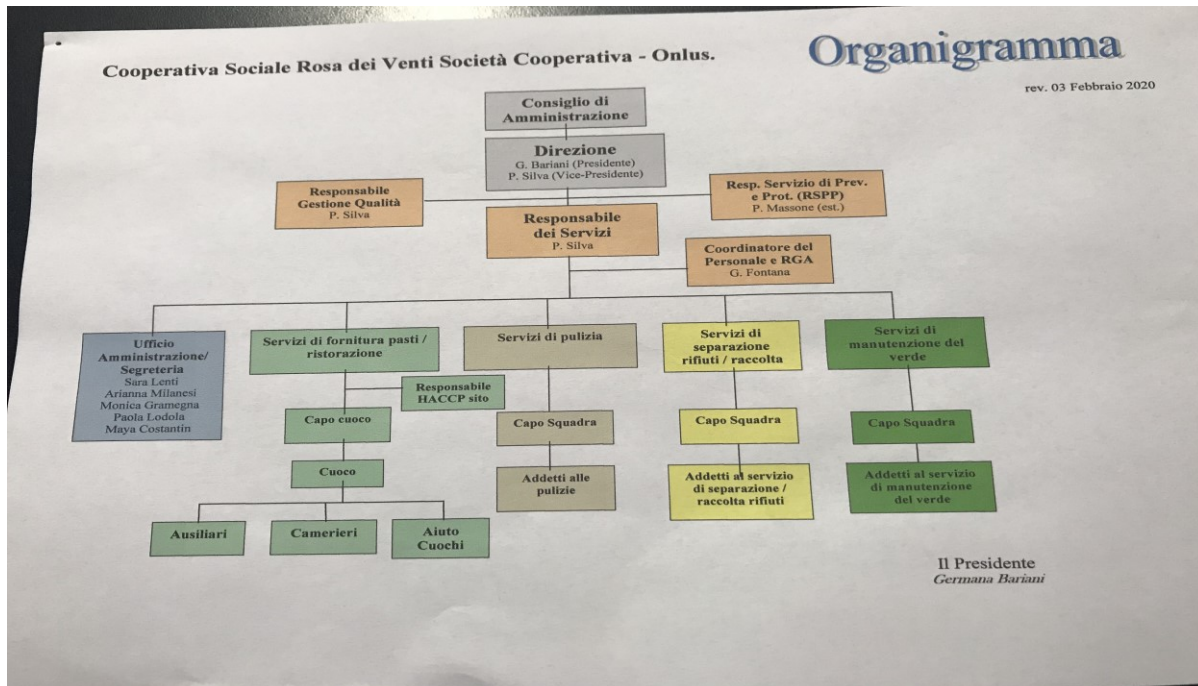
Cooperativa Sociale Rosa dei Venti Società Cooperativa - Onlus.

Organigramma

rev. 03 Febbraio 2020

Consiglio di Amministrazione

Direzione
G. Bariani (Presidente)
P. Silva (Vice-Presidente)

Responsabile Gestione Qualità
P. Silva

Resp. Servizio di Prev. e Prot. (RSPP)
P. Massone (est.)

Responsabile dei Servizi
P. Silva

Coordinatore del Personale e RGA
G. Fontana

Ufficio Amministrazione/ Segreteria
Sara Lenti
Arianna Milanesi
Monica Gramegna
Paola Lodola
Maya Costantin

Servizi di fornitura pasti / ristorazione

Responsabile HACCP sito

Capo cuoco

Cuoco

Ausiliari

Camerieri

Aiuto Cuochi

Servizi di pulizia

Capo Squadra

Addetti alle pulizie

Servizi di separazione rifiuti / raccolta

Capo Squadra

Addetti al servizio di separazione / raccolta rifiuti

Servizi di manutenzione del verde

Capo Squadra

Addetti al servizio di manutenzione del verde

Il Presidente
Germana Bariani